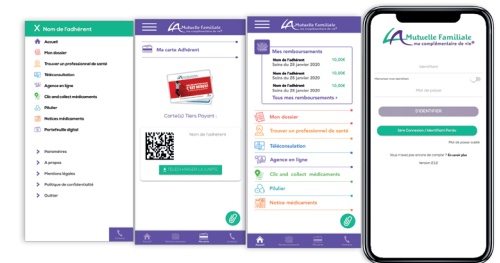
X Nom de l'adhérent

Accueil
Mon dossier
Trouver un professionnel de santé
Téléconsultation
Agence en ligne
Clic and collect médicaments
Pilulier
Notices médicaments
Portefeuille digital

Paramètres
A propos
Mentions légales
Politique de confidentialité
Quitter

La Mutuelle Familiale
ma complémentaire de vie

Ma carte Adhérent

Carte(s) Tiers Payant :

Nom de l'adhérent

TÉLÉCHARGER LA CARTE

La Mutuelle Familiale
ma complémentaire de vie

Mes remboursements

Nom de l'adhérent
Soins du 20 janvier 2020
13,00€

Nom de l'adhérent
Soins du 20 janvier 2020
13,00€

Nom de l'adhérent
Soins du 20 janvier 2020
13,00€

Tous mes remboursements >

Mon dossier
Trouver un professionnel de santé
Téléconsultation
Agence en ligne
Clic and collect médicaments
Pilulier
Notice médicaments

La Mutuelle Familiale
ma complémentaire de vie

Identifiant

Se souvenir de mon identifiant

Mot de passe

S'IDENTIFIER

Première Connexion / Identifiant Perdu

Mot de passe oublié

Vous n'avez pas encore de compte ? En savoir plus

Version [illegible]